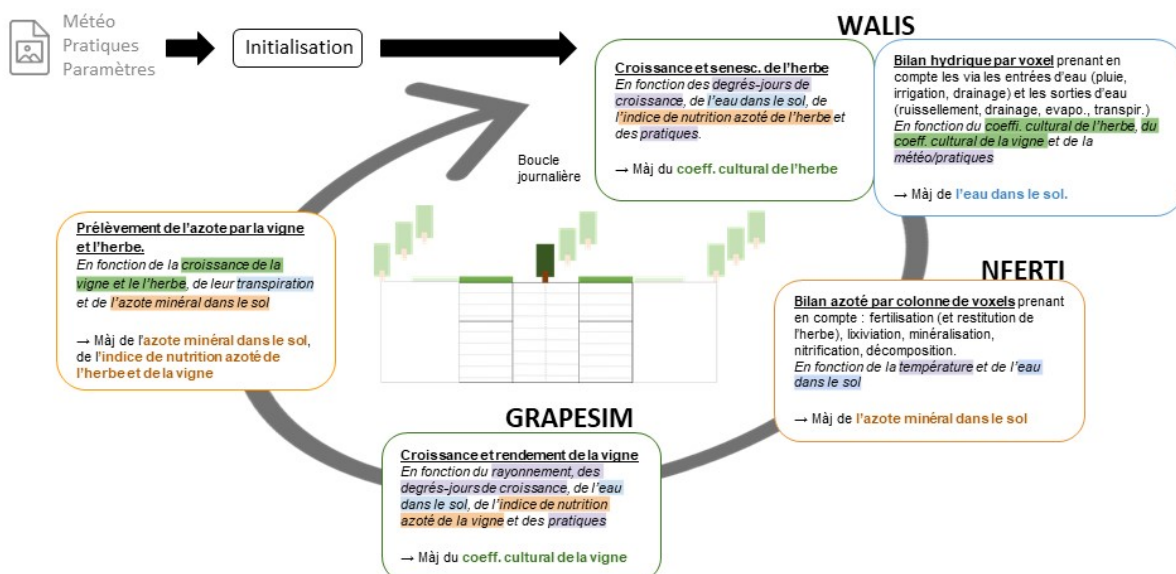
Météo
Pratiques
Paramètres

Initialisation

WALIS

Croissance et senesc. de l'herbe
En fonction des degrés-jours de croissance, de l'eau dans le sol, de l'indice de nutrition azoté de l'herbe et des pratiques.

→ Màj du coeff. cultural de l'herbe

Bilan hydrique par voxel prenant en compte les via les entrées d'eau (pluie, irrigation, drainage) et les sorties d'eau (ruissellement, drainage, evapo., transpir.)
En fonction du coeffi. cultural de l'herbe, du coeff. cultural de la vigne et de la météo/pratiques

→ Màj de l'eau dans le sol.

Boucle journalière

Prélèvement de l'azote par la vigne et l'herbe.
En fonction de la croissance de la vigne et de l'herbe, de leur transpiration et de l'azote minéral dans le sol

→ Màj de l'azote minéral dans le sol, de l'indice de nutrition azoté de l'herbe et de la vigne

NFERTI

Bilan azoté par colonne de voxels prenant en compte : fertilisation (et restitution de l'herbe), lixiviation, minéralisation, nitrification, décomposition.
En fonction de la température et de l'eau dans le sol

→ Màj de l'azote minéral dans le sol

GRAPESIM

Croissance et rendement de la vigne
En fonction du rayonnement, des degrés-jours de croissance, de l'eau dans le sol, de l'indice de nutrition azoté de la vigne et des pratiques

→ Màj du coeff. cultural de la vigne